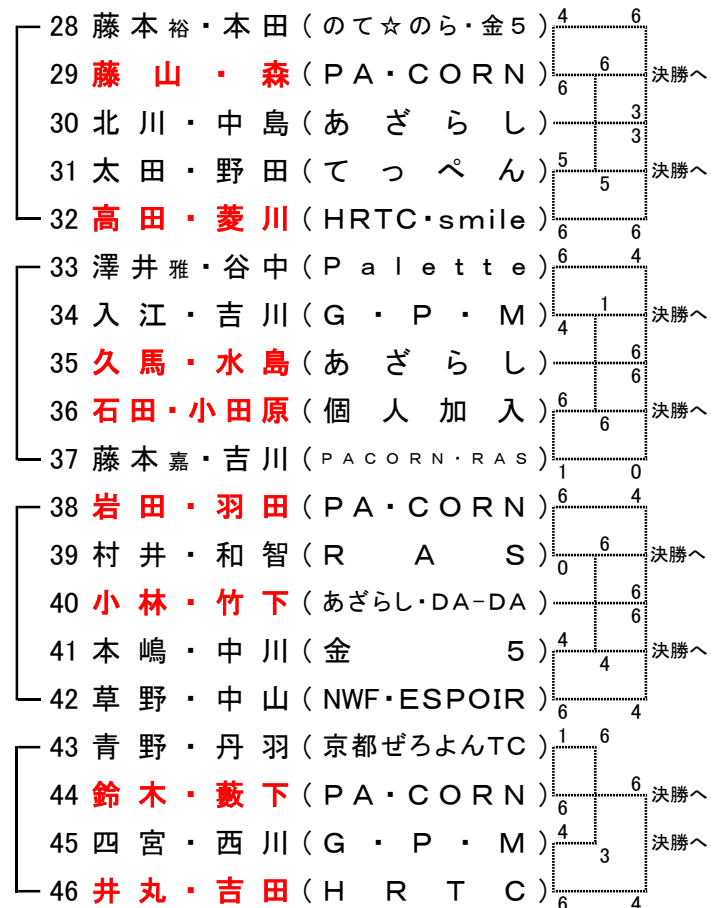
28 藤本裕・本田（のて☆のら・金5）
29 藤山・森（PA・CORN）
30 北川・中島（あざらし）
31 太田・野田（てっぺん）
32 高田・菱川（HRTC・smile）

4 6
6 6 決勝へ
3
3
5 5 決勝へ
6 6

33 澤井雅・谷中（Palette）
34 入江・吉川（G・P・M）
35 久馬・水島（あざらし）
36 石田・小田原（個人加入）
37 藤本嘉・吉川（PACORN・RAS）

6 4
1 決勝へ
4
6
6
6 6 決勝へ
1 0

38 岩田・羽田（PA・CORN）
39 村井・和智（RAS）
40 小林・竹下（あざらし・DA-DA）
41 本嶋・中川（金5）
42 草野・中山（NWF・ESPOIR）

6 4
6 決勝へ
0
6
6
4 4 決勝へ
6 4

43 青野・丹羽（京都ぜろよんTC）
44 鈴木・藪下（PA・CORN）
45 四宮・西川（G・P・M）
46 井丸・吉田（HRTC）

1 6
6 決勝へ
6
4 3 決勝へ
6 4